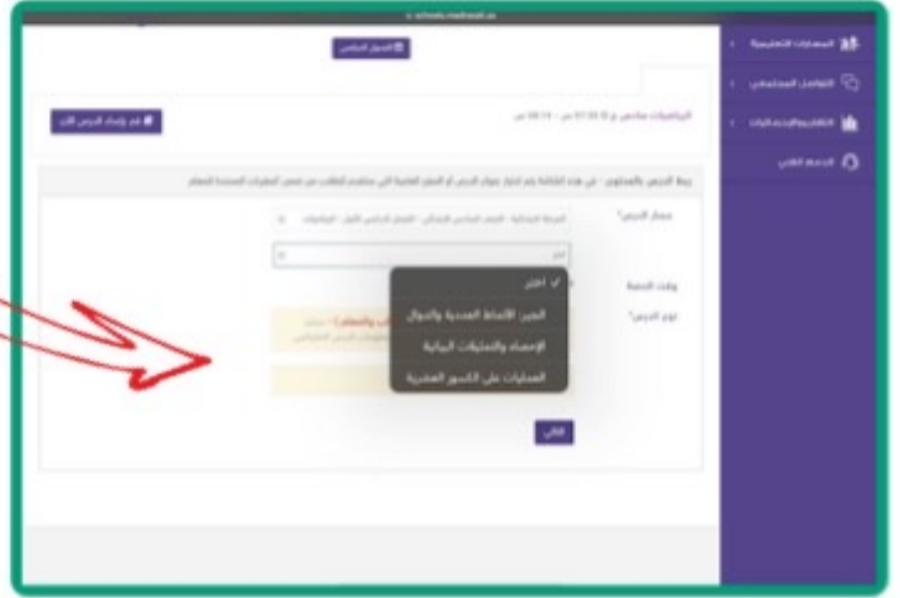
المهارات التعليمية
التواصل المجتمعي
التقارير والإحصاءات
الدعم الفني

الجدول المدرسي

الرياضيات سادس ٥ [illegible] ص - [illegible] ص

قم بإنشاء الدرس الآن

ربط الدرس بالمحتوى - في هذه الخانة يتم اختيار عنوان الدرس أو المهارة العلمية التي ستقدم للطلاب من ضمن المقررات المعتمدة للعام

مسار الدرس*
المرحلة الابتدائية - الصف السادس الابتدائي - الفصل الدراسي الأول - الرياضيات

اختر

وقت الحصة

نوع الدرس*

✓ اختر
الجبر: الأنماط العددية والدوال
الإحصاء والتمثيلات البيانية
العمليات على الكسور العشرية

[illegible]

التالي